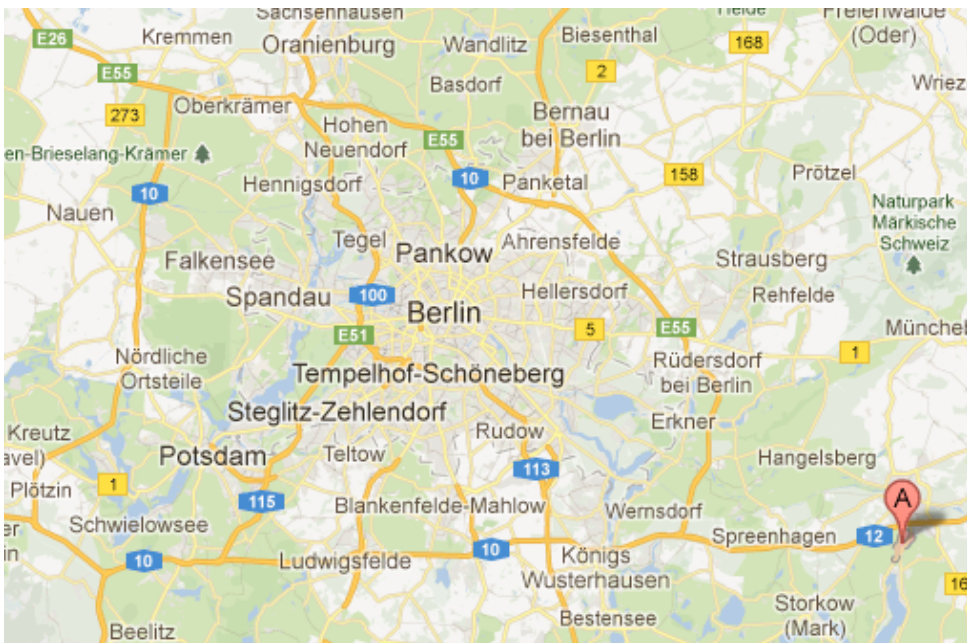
Sachsenhausen
Heide
Freienwalde (Oder)
E26
Kremmen
Oranienburg
Wandlitz
Biesenthal
168
E55
2
Wriez
Basdorf
273
Oberkrämer
Bernau bei Berlin
Hohen Neuendorf
E55
en-Brieselang-Krämer
10
Panketal
158
Prötzel
Hennigsdorf
10
Naturpark Märkische Schweiz
Nauen
Tegel
Pankow
Ahrensfelde
Falkensee
Strausberg
Spandau
100
Berlin
Hellersdorf
Rehfelde
E51
5
E55
Münchel
Nördliche Ortsteile
1
Rüdersdorf bei Berlin
Tempelhof-Schöneberg
Steglitz-Zehlendorf
Erkner
Kreutz
Rudow
avel)
Potsdam
Teltow
Hangelsberg
113
Plötzin
1
A
115
Blankenfelde-Mahlow
Schwielowsee
Wernsdorf
Spreenhagen
12
10
10
Königs Wusterhausen
Ludwigsfelde
16
Bestensee
Storkow (Mark)
Beelitz